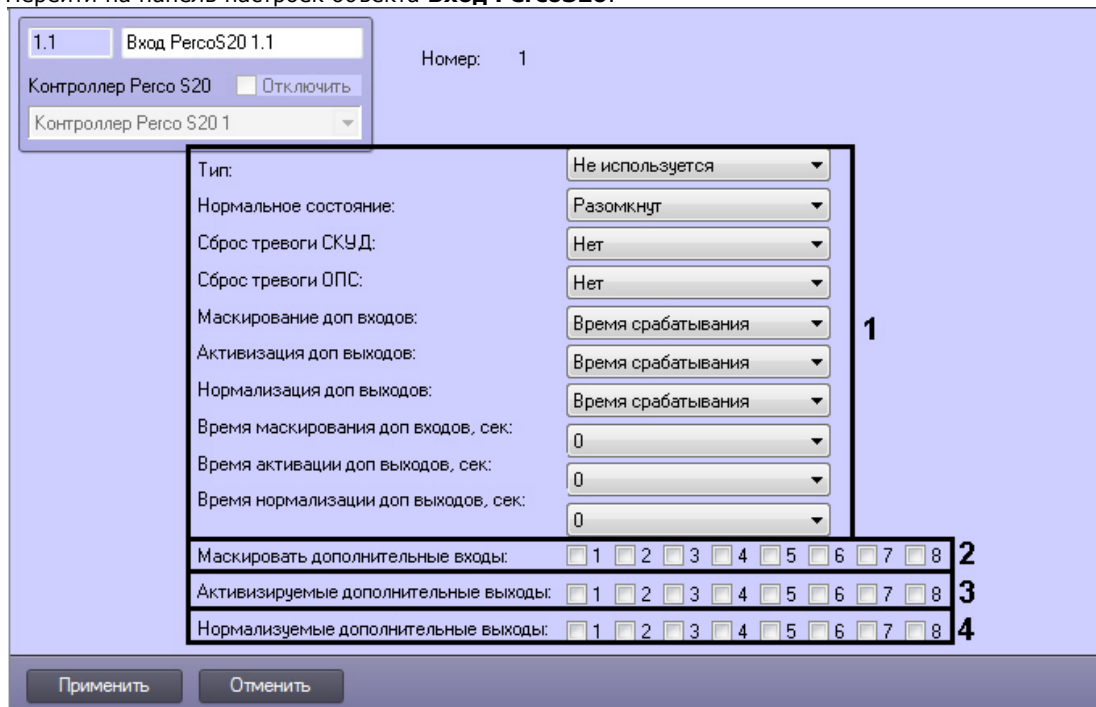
1.1
Вход PercoS20 1.1
Номер: 1
Контроллер Perco S20
Отключить
Контроллер Perco S20 1

Тип: Не используется
Нормальное состояние: Разомкнут
Сброс тревоги СКУД: Нет
Сброс тревоги ОПС: Нет
Маскирование доп входов: Время срабатывания
Активизация доп выходов: Время срабатывания
Нормализация доп выходов: Время срабатывания
Время маскирования доп входов, сек: 0
Время активации доп выходов, сек: 0
Время нормализации доп выходов, сек: 0
1

Маскировать дополнительные входы: 1 2 3 4 5 6 7 8
2
Активизируемые дополнительные выходы: 1 2 3 4 5 6 7 8
3
Нормализуемые дополнительные выходы: 1 2 3 4 5 6 7 8
4

Применить
Отменить